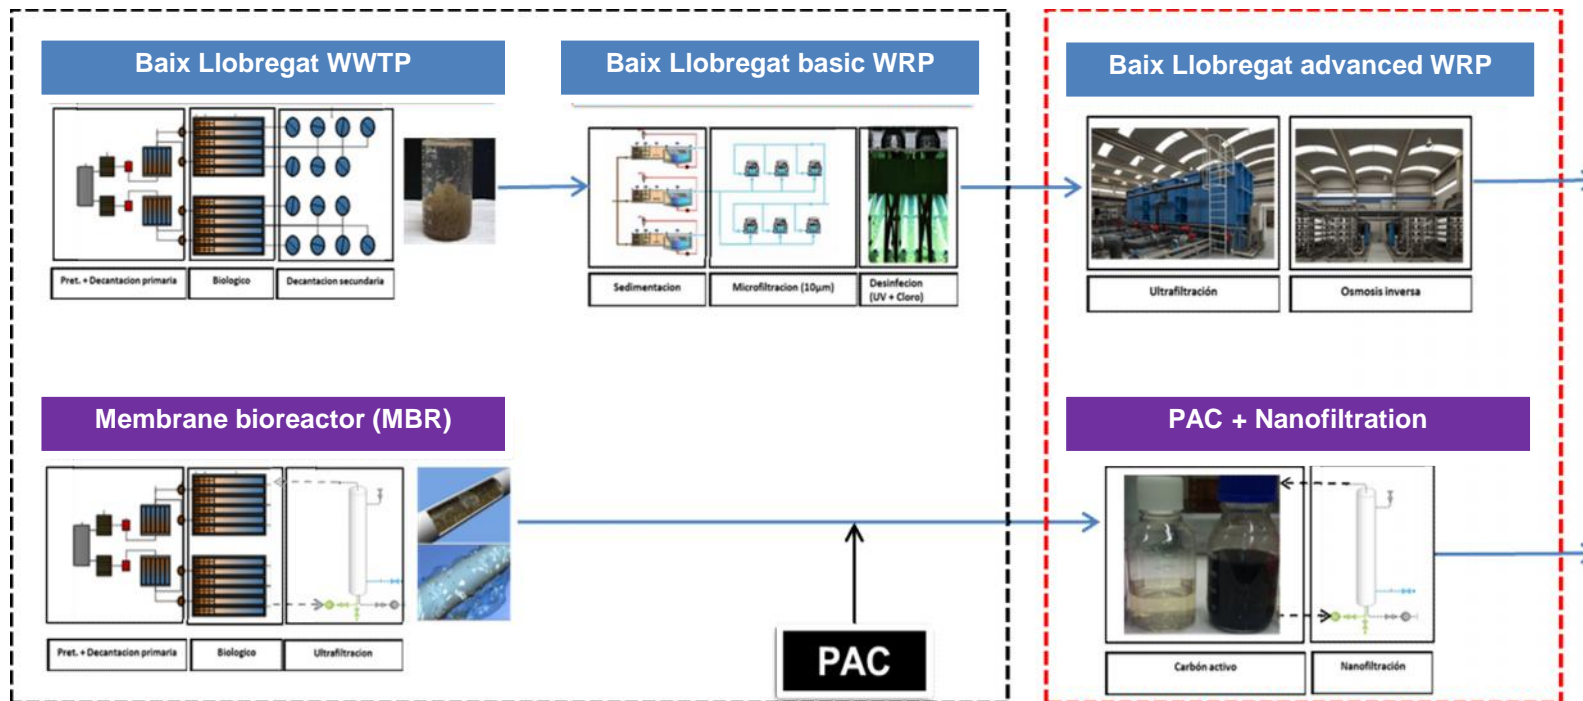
Baix Llobregat WWTP

Pret. + Decantacion primaria

Biologico

Decantacion secundaria

Baix Llobregat basic WRP

Sedimentacion

Microfiltracion (10µm)

Desinfecion (UV + Cloro)

Baix Llobregat advanced WRP

Ultrafiltración

Osmosis inversa

Membrane bioreactor (MBR)

Pret. + Decantacion primaria

Biologico

Ultrafiltracion

PAC

PAC + Nanofiltration

Carbón activo

Nanofiltración